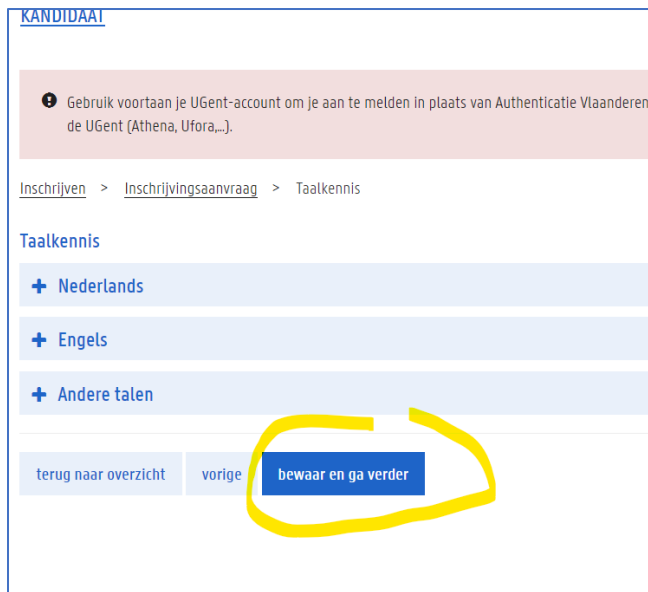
KANDIDAAT

Gebruik voortaan je UGent-account om je aan te melden in plaats van Authenticatie Vlaanderen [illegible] de UGent (Athena, Ufora,...).

Inschrijven > Inschrijvingsaanvraag > Taalkennis

Taalkennis

+ Nederlands

+ Engels

+ Andere talen

terug naar overzicht

vorige

bewaar en ga verder